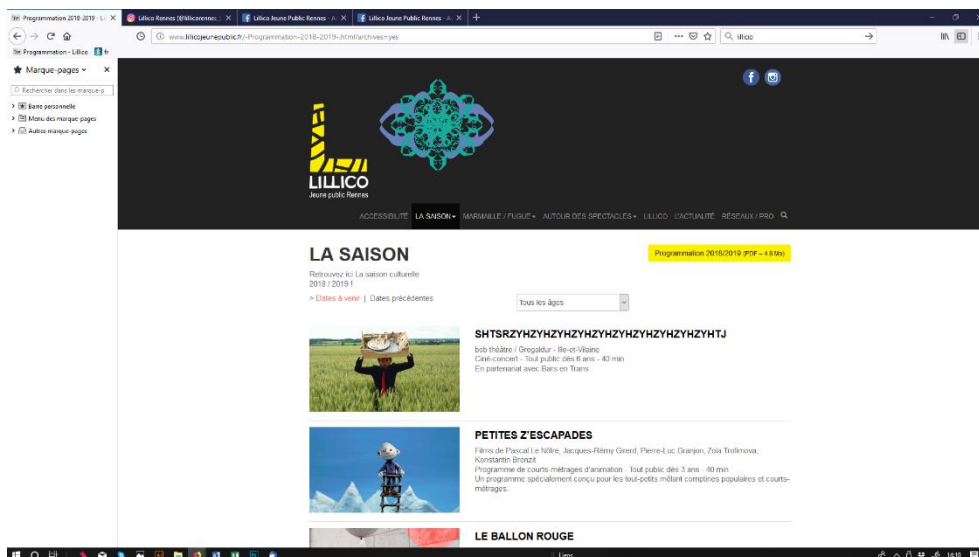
Programmation 2018-2019 - Li ×
Lillico Rennes (@lillicorennes) ×
Lillico Jeune Public Rennes - A ×
Lillico Jeune Public Rennes - A ×
+

www.lillicojeunepublic.fr/-Programmation-2018-2019-.html?archives=yes
lillico

Programmation - Lillico
fr

Marque-pages ×
Rechercher dans les marque-p
Barre personnelle
Menu des marque-pages
Autres marque-pages

LILLICO
Jeune public Rennes

ACCESSIBILITÉ LA SAISON MARMAILLE / FUGUE AUTOUR DES SPECTACLES LILLICO L'ACTUALITÉ RÉSEAUX / PRO

LA SAISON

Programmation 2018/2019 (PDF – 4.8 Mo)

Retrouvez ici La saison culturelle 2018 / 2019 !

> Dates à venir | Dates précédentes

Tous les âges

SHTSRZYHZYHZYHZYHZYHZYHZYHZYHZYHZYHTJ
bob théâtre / Gregaldur - Ille-et-Vilaine
Ciné-concert - Tout public dès 6 ans - 40 min
En partenariat avec Bars en Trans

PETITES Z'ESCAPADES
Films de Pascal Le Nôtre, Jacques-Rémy Girerd, Pierre-Luc Granjon, Zoia Trofimova, Konstantin Bronzit
Programme de courts métrages d'animation - Tout public dès 3 ans - 40 min
Un programme spécialement conçu pour les tout-petits mêlant comptines populaires et courts-métrages.

LE BALLON ROUGE

Liens
14:10